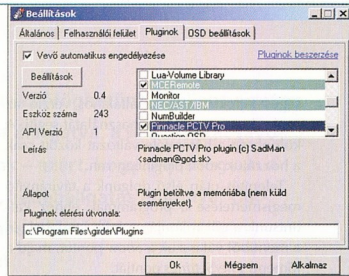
Beállítások

Általános | Felhasználói felület | Pluginok | OSD beállítások

Vevő automatikus engedélyezése

Pluginok beszerzése

Beállítások

Verzió 0.4

Eszköz száma 243

API Verzió 1

Leírás

Állapot

Lua-Volume Library

MCERemote

Monitor

NEC/AST/IBM

NumBuilder

Pinnacle PCTV Pro

Question OSD

Pinnacle PCTV Pro plugin (c) SadMan <sadman@god.sk>

Plugin betöltve a memóriába (nem küld eseményeket).

Pluginok elérési útvonala:

c:\Program Files\girder\Plugins

Ok | Mégsem | Alkalmaz